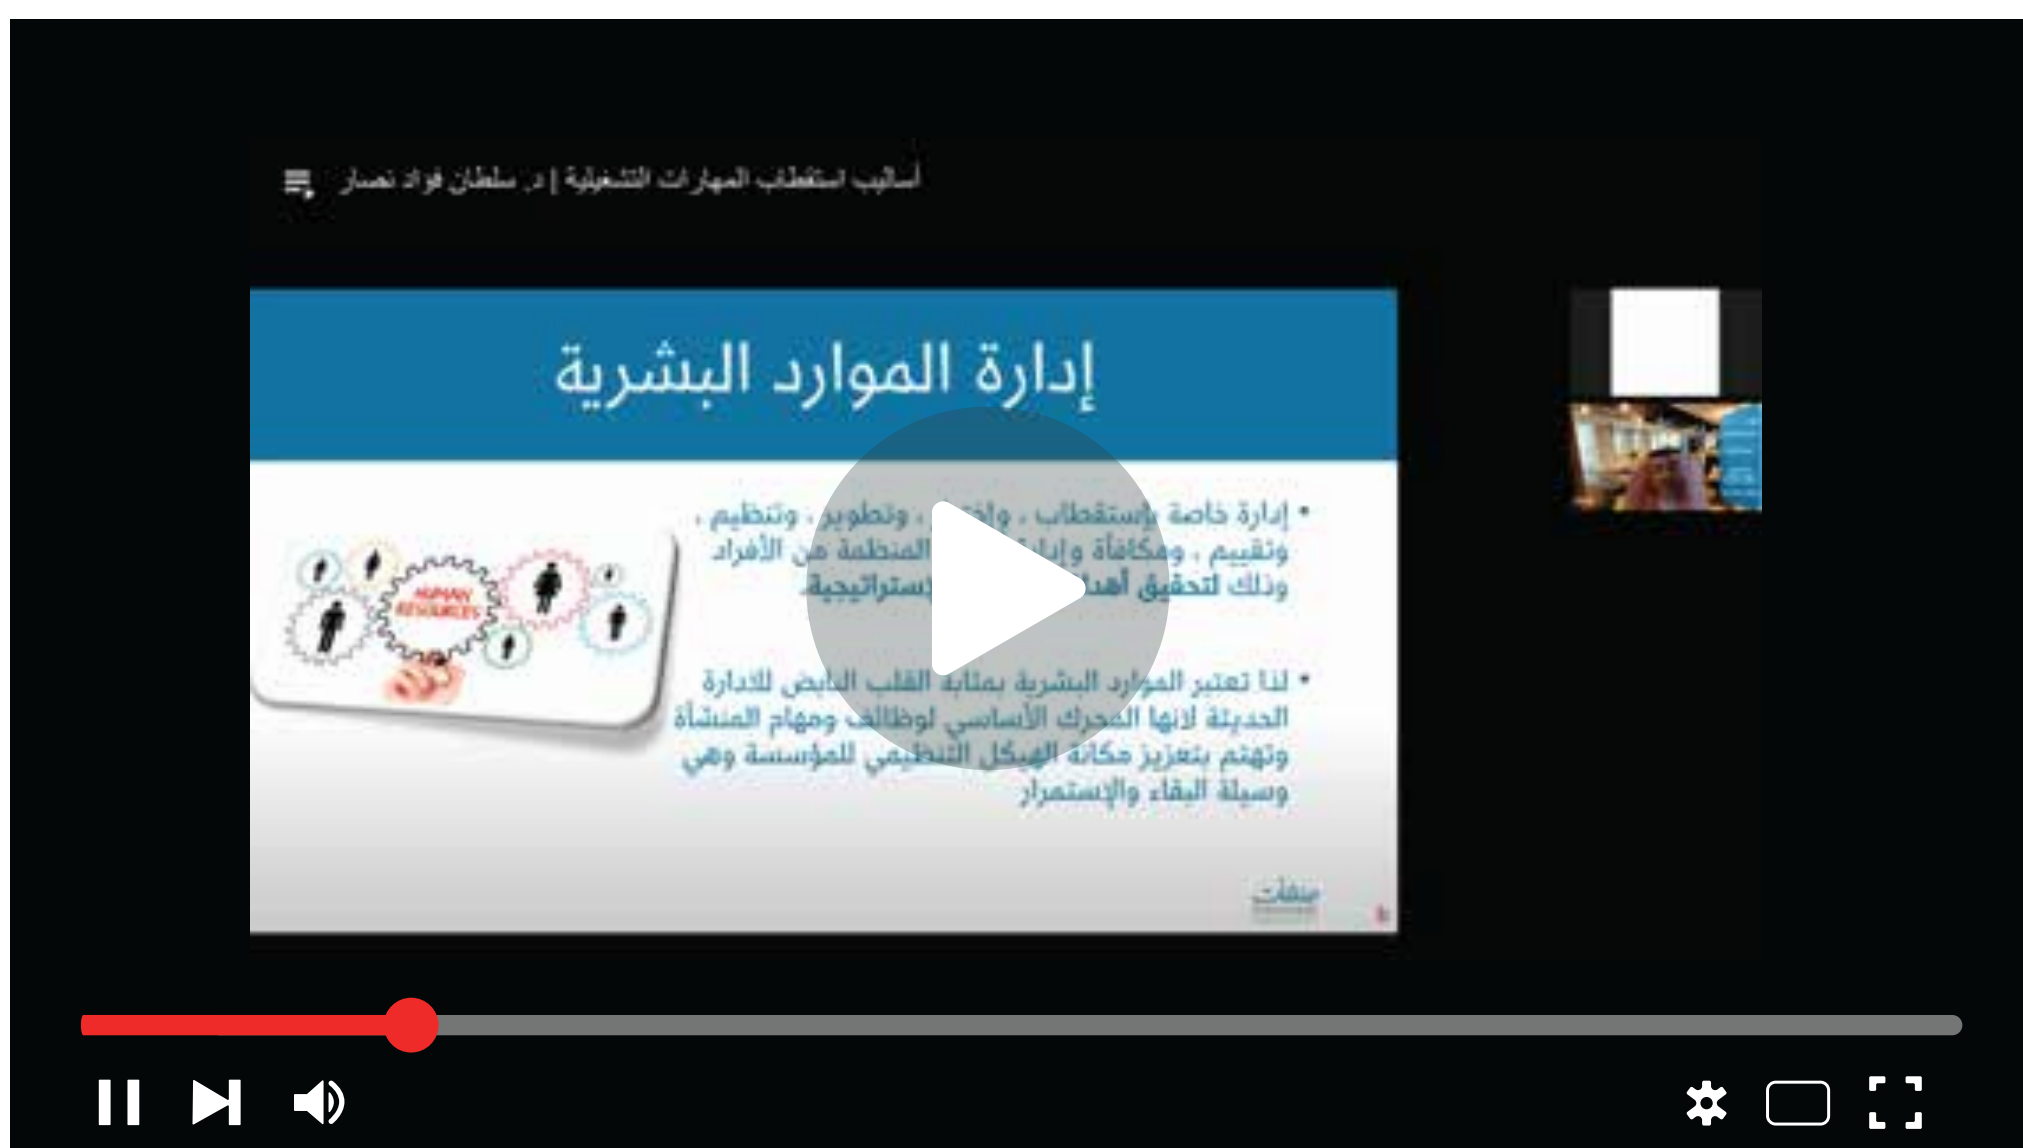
أساليب استقطاب المهارات التشغيلية | د. سلطان فؤاد نصار

إدارة الموارد البشرية

HUMAN RESOURCES

• إدارة خاصة بإستقطاب ، واختيار ، وتطوير ، وتنظيم ، وتقييم ، ومكافأة وإدارة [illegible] المنظمة من الأفراد وذلك لتحقيق أهداف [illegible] الإستراتيجية

• لنا تعتبر الموارد البشرية بمثابة القلب النابض للادارة الحديثة لانها المحرك الأساسي لوظائف ومهام المنشأة وتهتم بتعزيز مكانة الهيكل التنظيمي للمؤسسة وهي وسيلة البقاء والإستمرار

منشآت